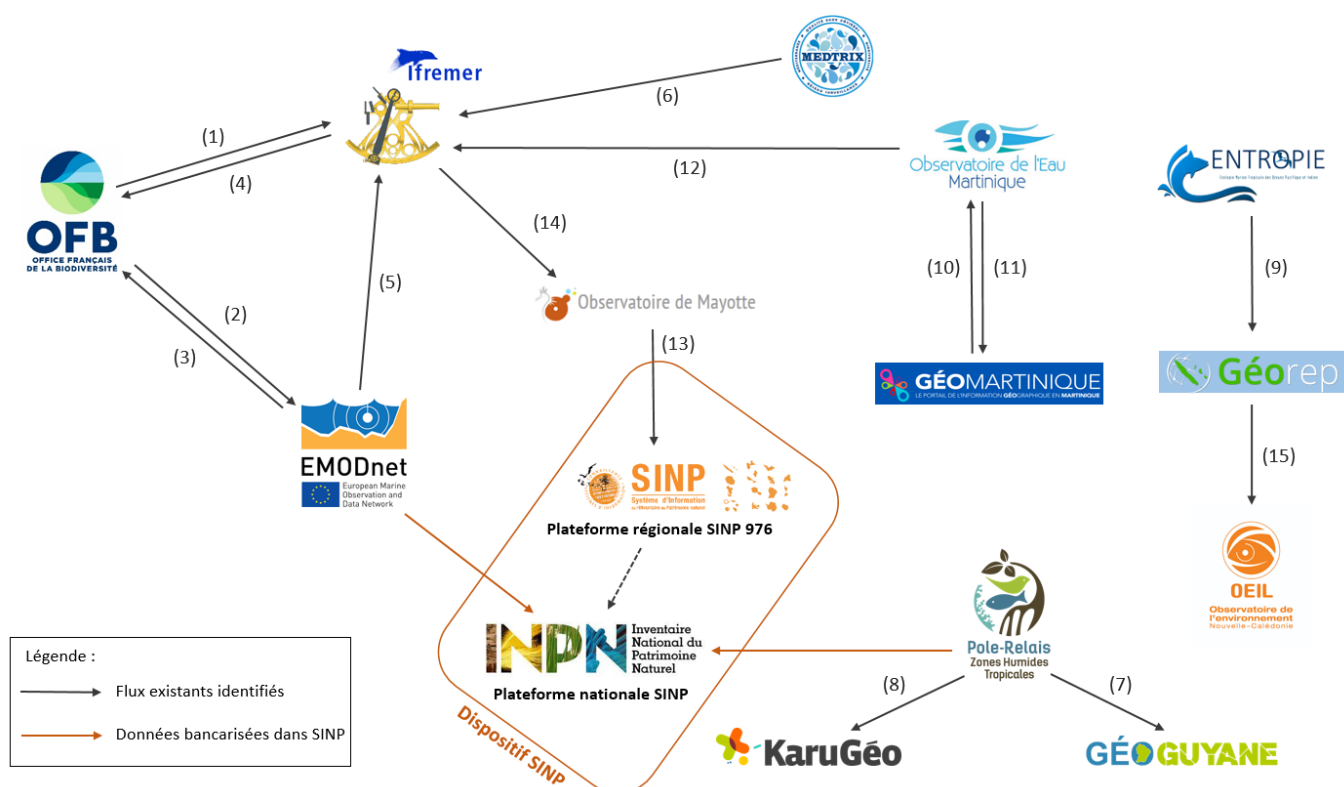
Ifremer

MEDTRIX

(6)

(1)

(4)

OFB
OFFICE FRANÇAIS DE LA BIODIVERSITÉ

(12)

Observatoire de l'Eau Martinique

ENTROPIE

(14)

(2)

(3)

(5)

Observatoire de Mayotte

(10)

(11)

(9)

(13)

GÉOMARTINIQUE
LE PORTAIL DE L'INFORMATION GÉOGRAPHIQUE EN MARTINIQUE

Géorep

EMODnet
European Marine Observation and Data Network

SINP
Système d'Information de l'Inventaire du Patrimoine naturel

Plateforme régionale SINP 976

(15)

OEIL
Observatoire de l'environnement Nouvelle-Calédonie

INPN
Inventaire National du Patrimoine Naturel

Plateforme nationale SINP

Pole-Relais Zones Humides Tropicales

Légende :

Flux existants identifiés

Données bancarisées dans SINP

(8)

(7)

Dispositif SINP

KaruGéo

GÉOGUYANE